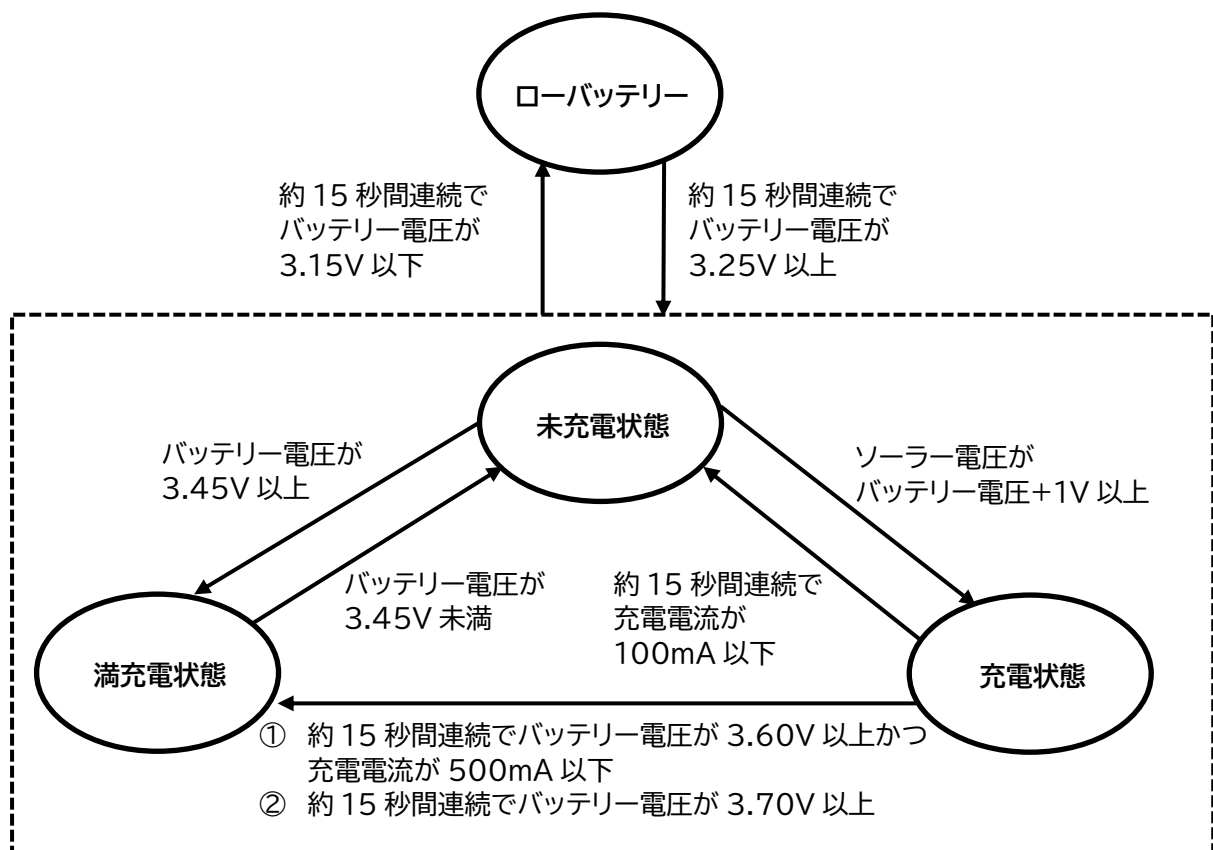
ローバッテリー

約 15 秒間連続で
バッテリー電圧が
3.15V 以下

約 15 秒間連続で
バッテリー電圧が
3.25V 以上

未充電状態

バッテリー電圧が
3.45V 以上

ソーラー電圧が
バッテリー電圧+1V 以上

バッテリー電圧が
3.45V 未満

約 15 秒間連続で
充電電流が
100mA 以下

満充電状態

充電状態

① 約 15 秒間連続でバッテリー電圧が 3.60V 以上かつ
充電電流が 500mA 以下
② 約 15 秒間連続でバッテリー電圧が 3.70V 以上